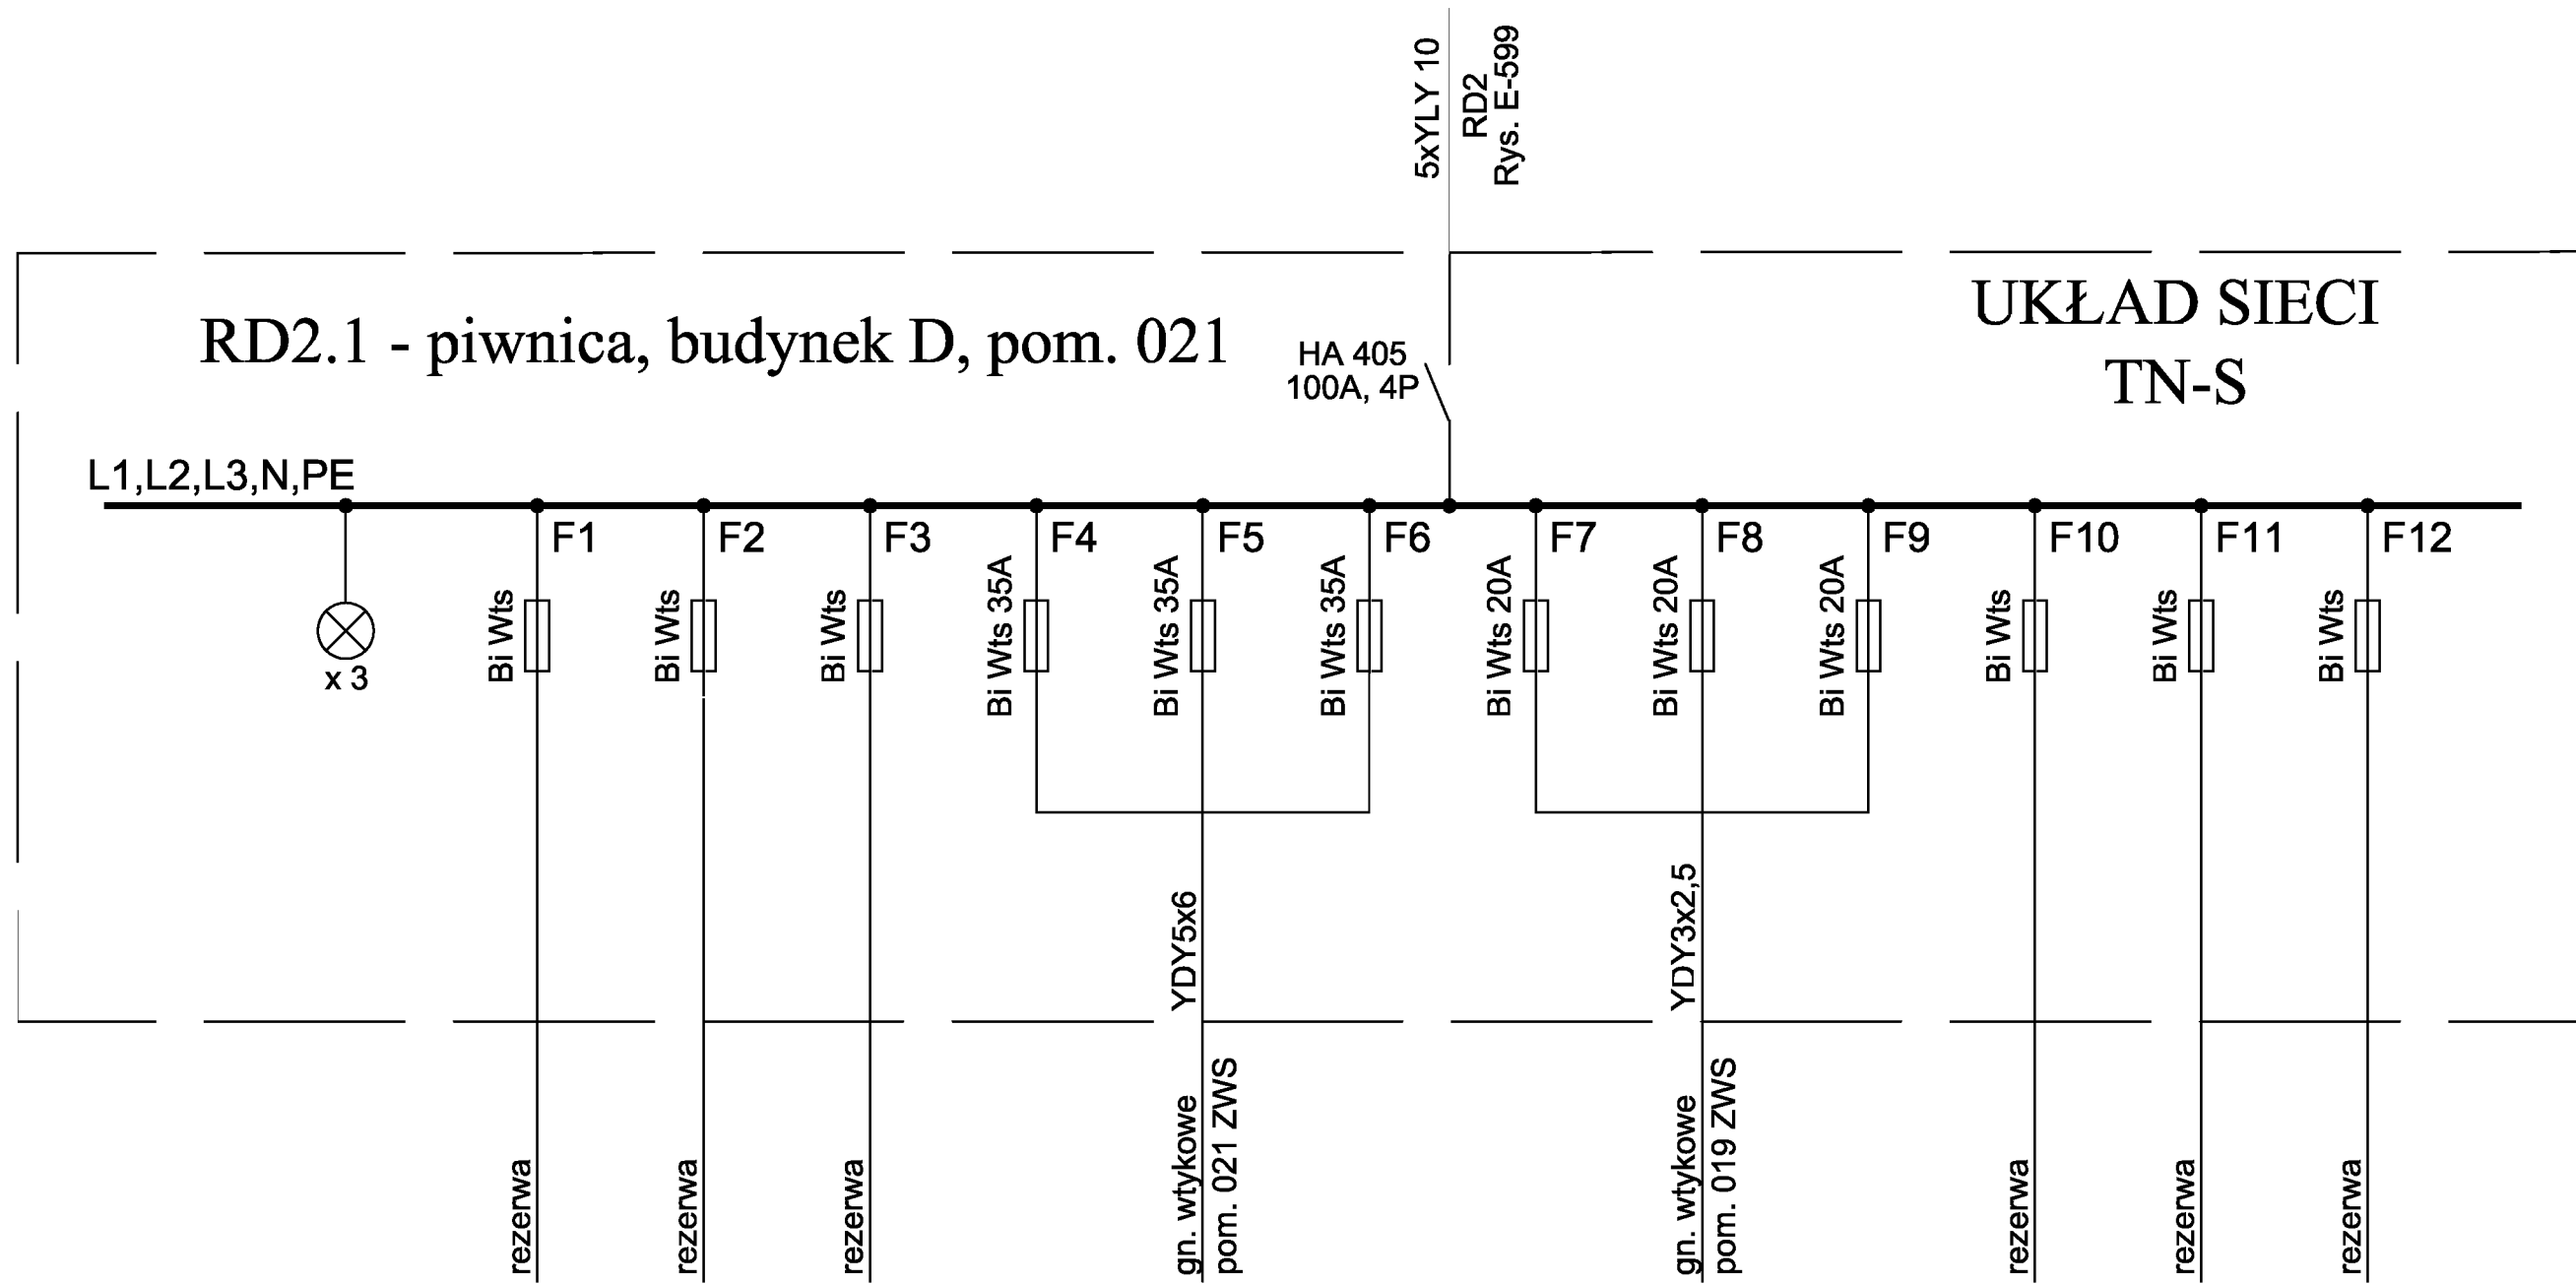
5xYLY 10
RD2
Rys. E-599

RD2.1 - piwnica, budynek D, pom. 021

UKŁAD SIECI
TN-S

HA 405
100A, 4P

L1,L2,L3,N,PE

F1 F2 F3 F4 F5 F6 F7 F8 F9 F10 F11 F12

x 3

Bi Wts
Bi Wts
Bi Wts
Bi Wts 35A
Bi Wts 35A
Bi Wts 35A
Bi Wts 20A
Bi Wts 20A
Bi Wts 20A
Bi Wts
Bi Wts
Bi Wts

YDY5x6
YDY3x2,5

rezerwa
rezerwa
rezerwa
gn. wtykowe
pom. 021 ZWS
gn. wtykowe
pom. 019 ZWS
rezerwa
rezerwa
rezerwa